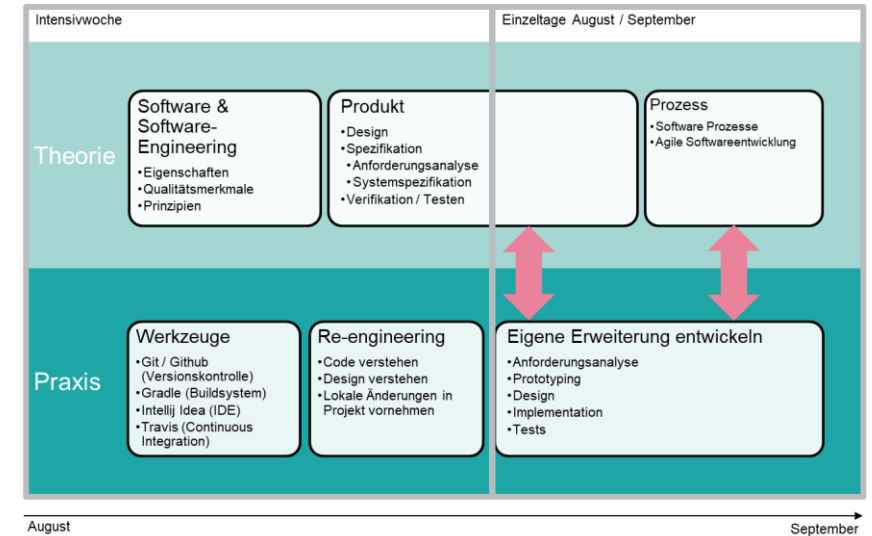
Intensivwoche

Einzeltage August / September

Theorie

Software & Software-Engineering
•Eigenschaften
•Qualitätsmerkmale
•Prinzipien

Produkt
•Design
•Spezifikation
•Anforderungsanalyse
•Systemspezifikation
•Verifikation / Testen

Prozess
•Software Prozesse
•Agile Softwareentwicklung

Praxis

Werkzeuge
•Git / Github (Versionskontrolle)
•Gradle (Buildsystem)
•Intellij Idea (IDE)
•Travis (Continuous Integration)

Re-engineering
•Code verstehen
•Design verstehen
•Lokale Änderungen in Projekt vornehmen

Eigene Erweiterung entwickeln
•Anforderungsanalyse
•Prototyping
•Design
•Implementation
•Tests

August

September